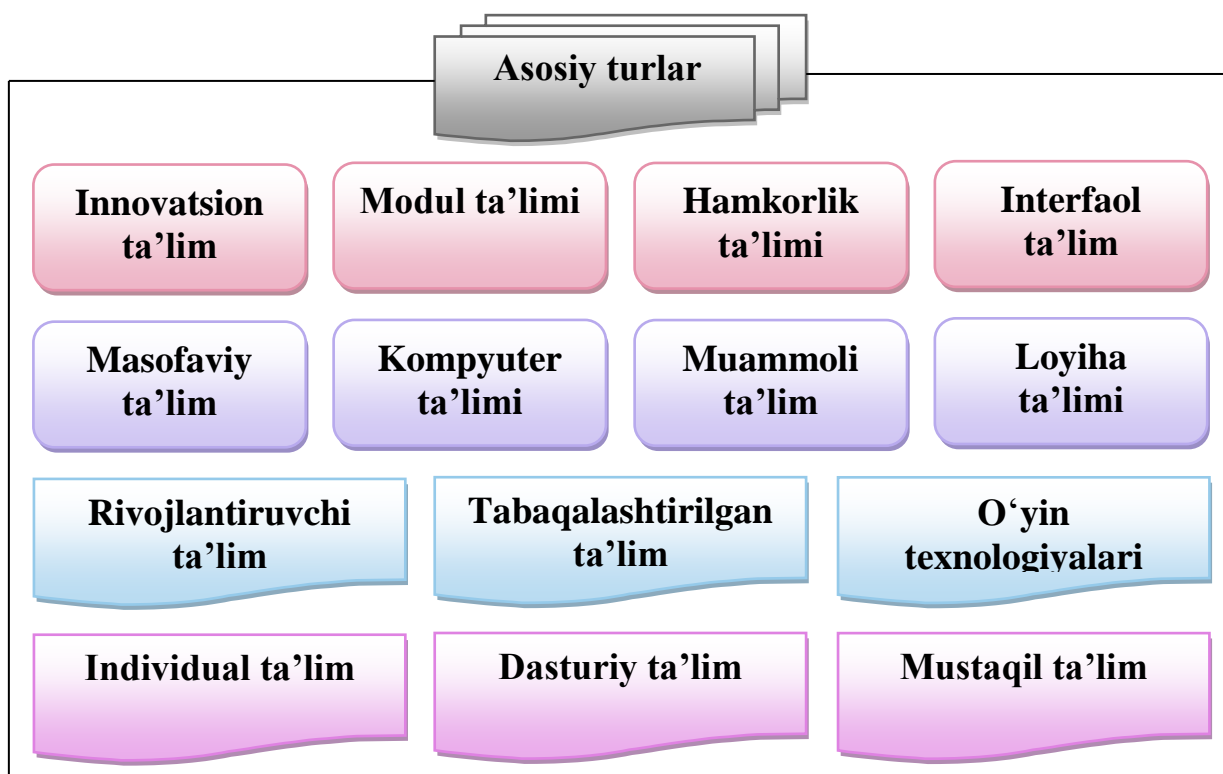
Asosiy turlar

Innovatsion ta’lim

Modul ta’limi

Hamkorlik ta’limi

Interfaol ta’lim

Masofaviy ta’lim

Kompyuter ta’limi

Muammoli ta’lim

Loyiha ta’limi

Rivojlantiruvchi ta’lim

Tabaqalashtirilgan ta’lim

O‘yin texnologiyalari

Individual ta’lim

Dasturiy ta’lim

Mustaqil ta’lim